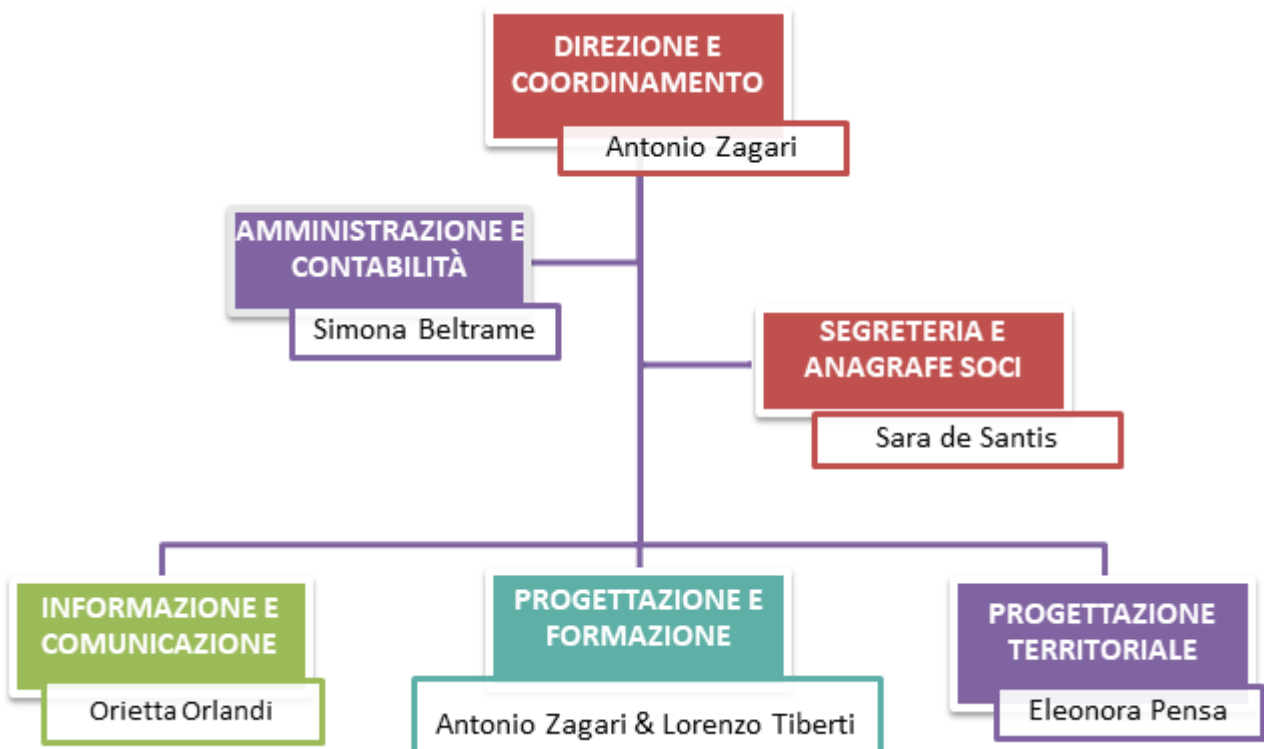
DIREZIONE E COORDINAMENTO
Antonio Zagari

AMMINISTRAZIONE E CONTABILITÀ
Simona Beltrame

SEGRETERIA E ANAGRAFE SOCI
Sara de Santis

INFORMAZIONE E COMUNICAZIONE
Orietta Orlandi

PROGETTAZIONE E FORMAZIONE
Antonio Zagari & Lorenzo Tiberti

PROGETTAZIONE TERRITORIALE
Eleonora Pensa